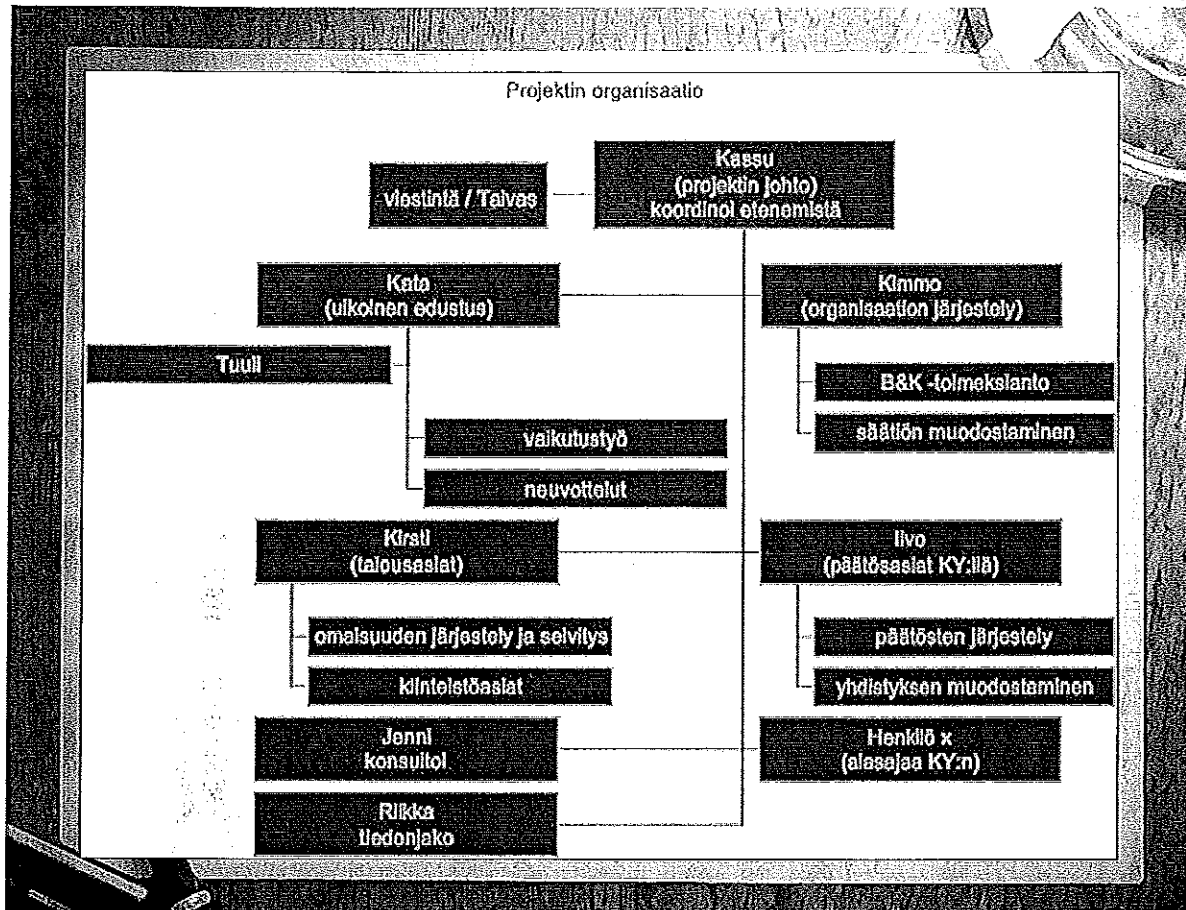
Projektin organisaatio

Kassu
(projektin johto)
koordinoi etenemistä

viestintä / Taivas

Kata
(ulkoinen edustus)

Kimmo
(organisaation järjestely)

Tuuli

B&K -toimeksianto

säätiön muodostaminen

vaikutustyö

neuvottelut

Kirsti
(talousasiat)

Iivo
(päätösasiat KY:llä)

omaisuuden järjestely ja selvitys

päätösten järjestely

kiinteistöasiat

yhdistyksen muodostaminen

Jenni
konsultoi

Henkilö x
(asiasajaa KY:n)

Riikka
tiedonjako